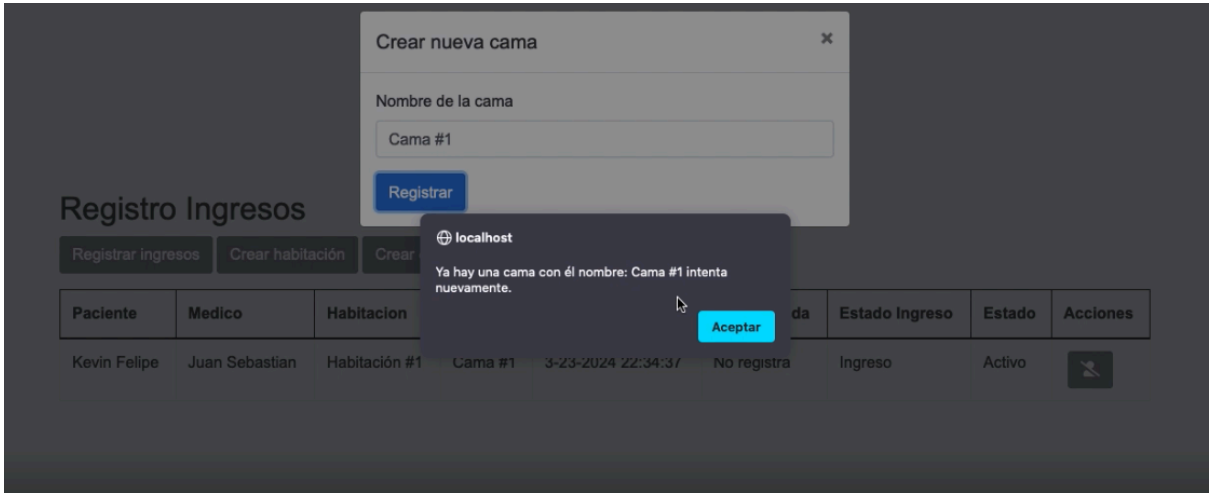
Crear nueva cama

×

Nombre de la cama

Cama #1

Registrar

Registro Ingresos

Registrar ingresos Crear habitación Crear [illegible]

localhost

Ya hay una cama con él nombre: Cama #1 intenta nuevamente.

Aceptar

| Paciente | Medico | Habitacion | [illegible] | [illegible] | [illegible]da | Estado Ingreso | Estado | Acciones |
|---|---|---|---|---|---|---|---|---|
| Kevin Felipe | Juan Sebastian | Habitación #1 | Cama #1 | 3-23-2024 22:34:37 | No registra | Ingreso | Activo | |